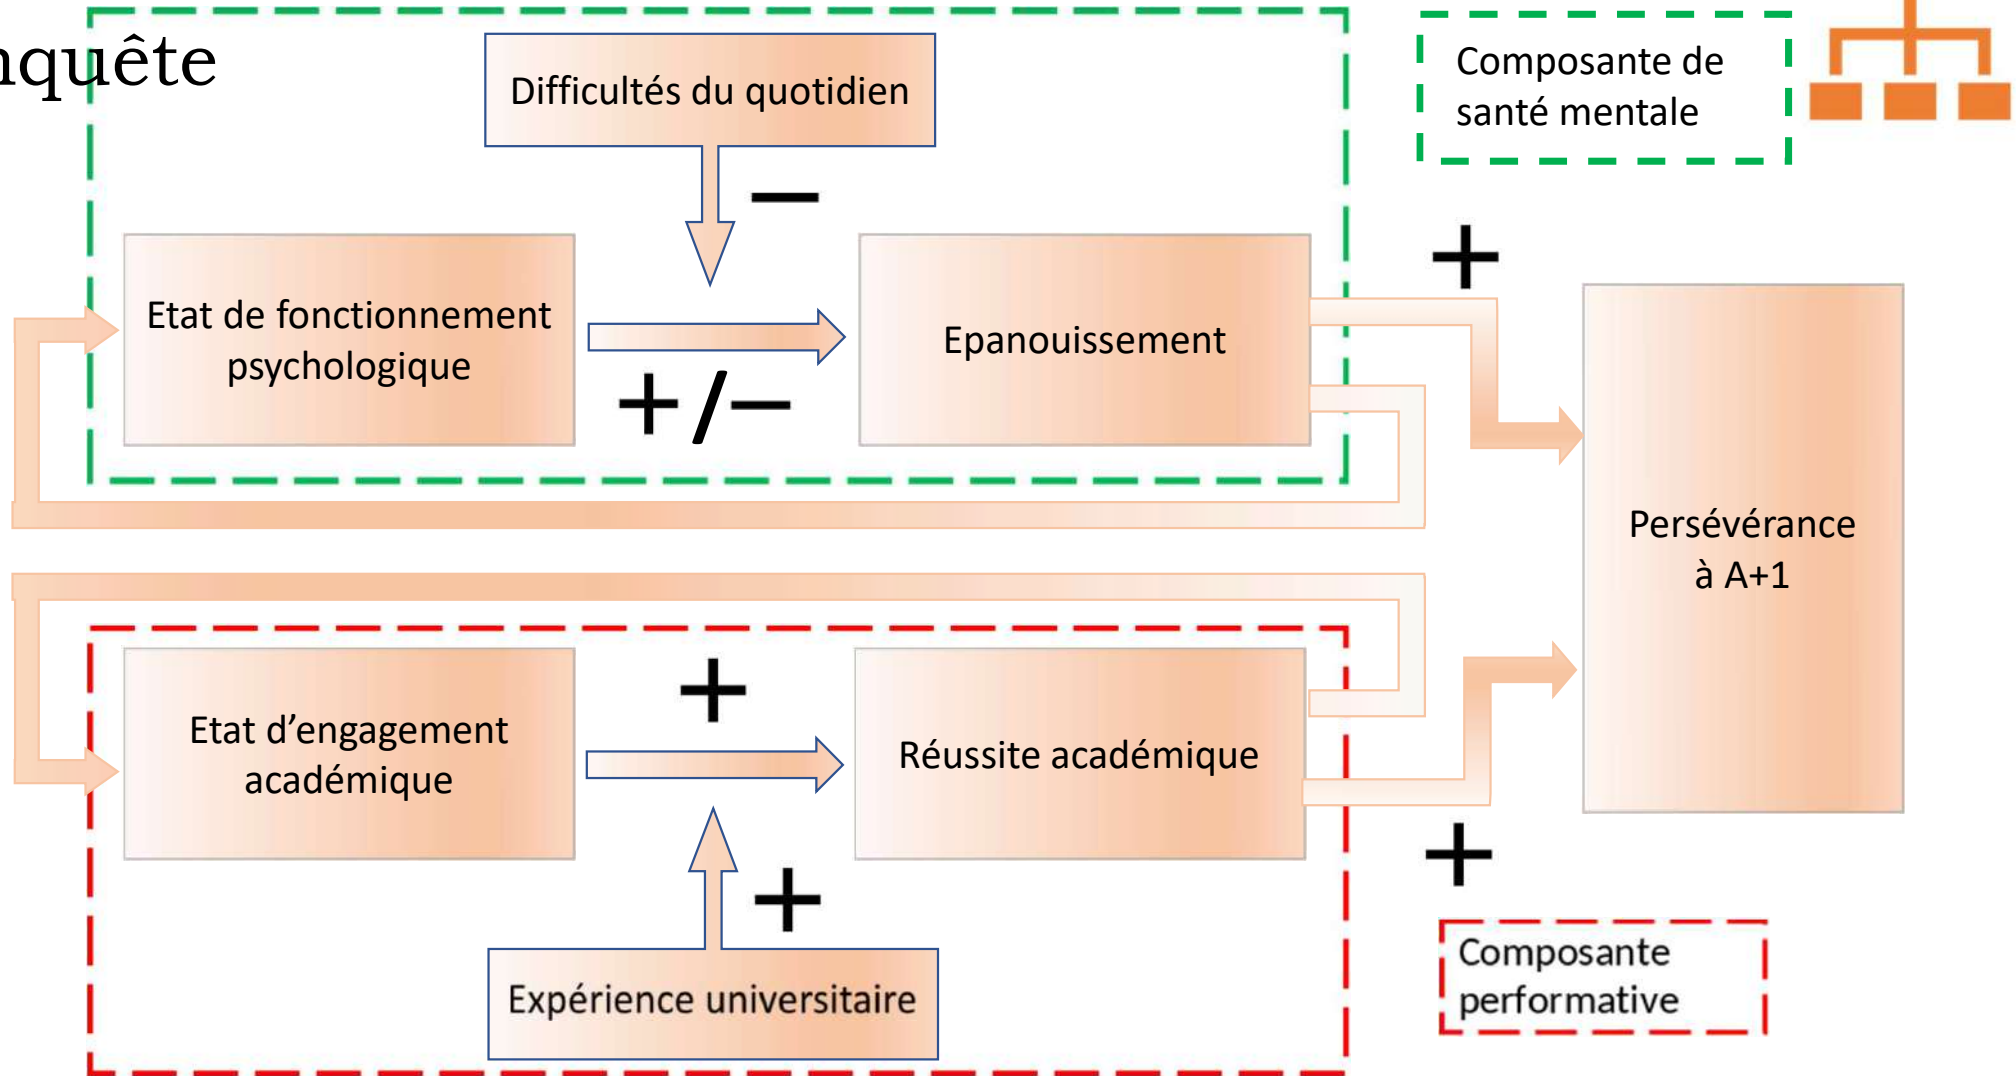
nquête

Difficultés du quotidien

Composante de santé mentale

−

+

Etat de fonctionnement psychologique

Epanouissement

+/−

Persévérance à A+1

+

Etat d'engagement académique

Réussite académique

+

+

Expérience universitaire

Composante performative